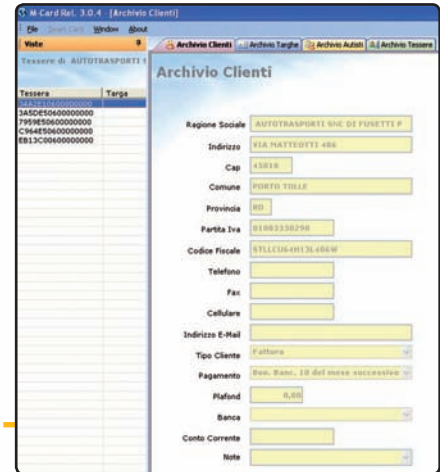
M-Card Rel. 3.0.4 [Archivio Clienti]

File Smart Card Window About

Viste

Tessere di AUTOTRASPORTI S

| Tessera | Targa |
|---|---|
| 24A2E10600000000 | |
| 3A5DE50600000000 | |
| 7959E50600000000 | |
| C964E50600000000 | |
| EB13C00600000000 | |

Archivio Clienti | Archivio Targhe | Archivio Autisti | Archivio Tessere

Archivio Clienti

Ragione Sociale AUTOTRASPORTI SNC DI FUSETTI P

Indirizzo VIA MATTEOTTI 486

Cap 45018

Comune PORTO TOLLE

Provincia RO

Partita Iva 01003330298

Codice Fiscale STLLCU64H13L406W

Telefono

Fax

Cellulare

Indirizzo E-Mail

Tipo Cliente Fattura

Pagamento Bon. Banc. 10 del mese successivo

Plafond 0,00

Banca

Conto Corrente

Note